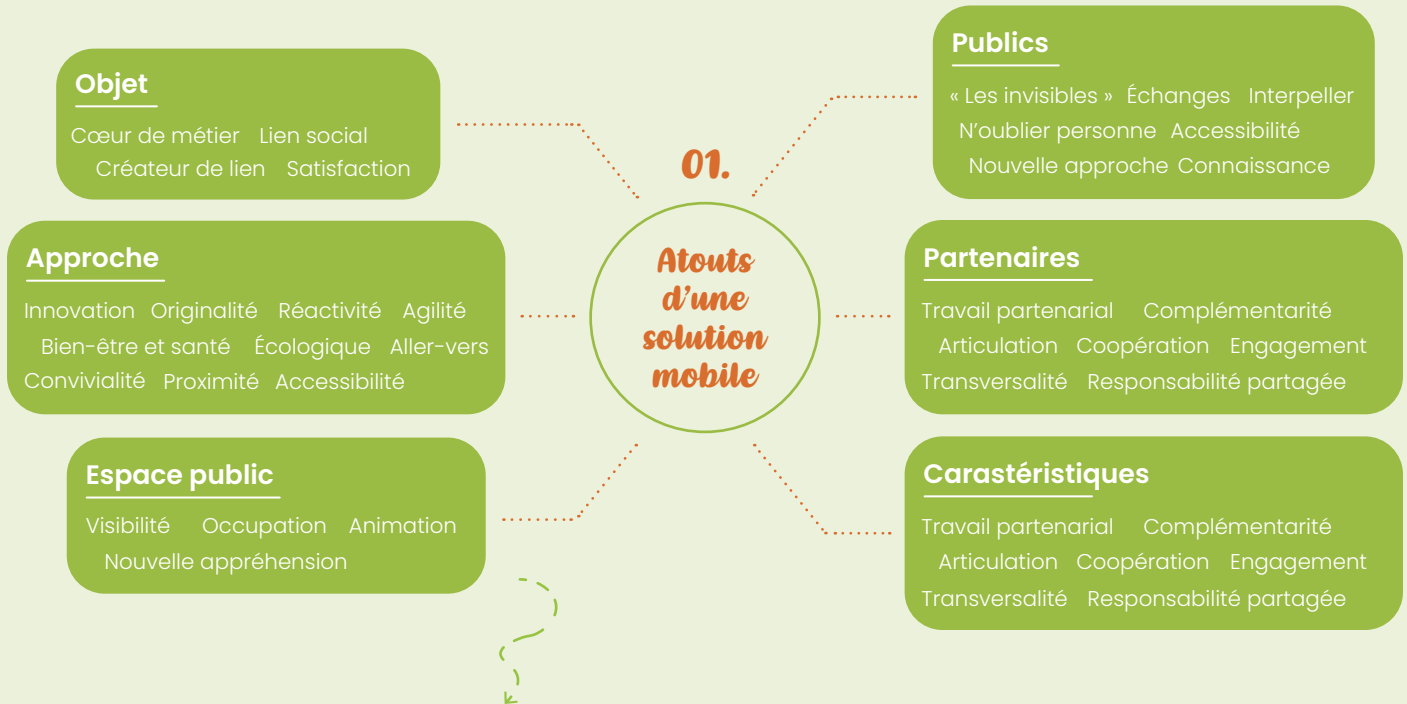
01.

Atouts d'une solution mobile

Objet
Cœur de métier Lien social
Créateur de lien Satisfaction

Publics
« Les invisibles » Échanges Interpeller
N'oublier personne Accessibilité
Nouvelle approche Connaissance

Approche
Innovation Originalité Réactivité Agilité
Bien-être et santé Écologique Aller-vers
Convivialité Proximité Accessibilité

Partenaires
Travail partenarial Complémentarité
Articulation Coopération Engagement
Transversalité Responsabilité partagée

Espace public
Visibilité Occupation Animation
Nouvelle appréhension

Carastéristiques
Travail partenarial Complémentarité
Articulation Coopération Engagement
Transversalité Responsabilité partagée